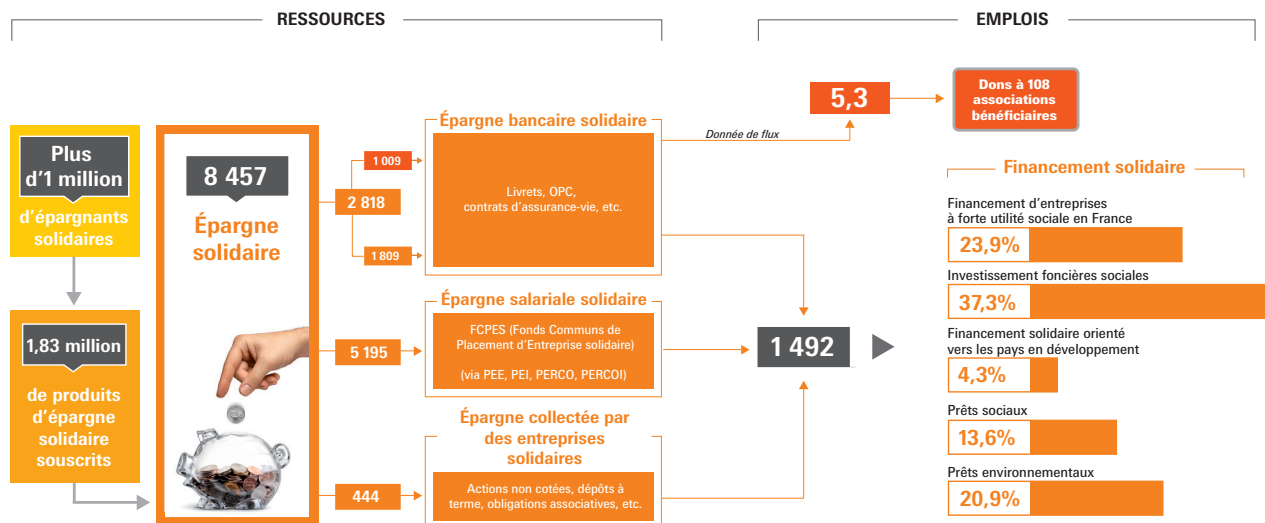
RESSOURCES

EMPLOIS

Plus d'1 million

d'épargnants solidaires

1,83 million

de produits d'épargne solidaire souscrits

8 457

Épargne solidaire

2 818

1 009

1 809

Épargne bancaire solidaire

Livrets, OPC, contrats d'assurance-vie, etc.

Donnée de flux

5,3

Dons à 108 associations bénéficiaires

5 195

Épargne salariale solidaire

FCPES (Fonds Communs de Placement d'Entreprise solidaire)

(via PEE, PEI, PERCO, PERCOI)

1 492

444

Épargne collectée par des entreprises solidaires

Actions non cotées, dépôts à terme, obligations associatives, etc.

Financement solidaire

Financement d'entreprises à forte utilité sociale en France

23,9%

Investissement foncières sociales

37,3%

Financement solidaire orienté vers les pays en développement

4,3%

Prêts sociaux

13,6%

Prêts environnementaux

20,9%